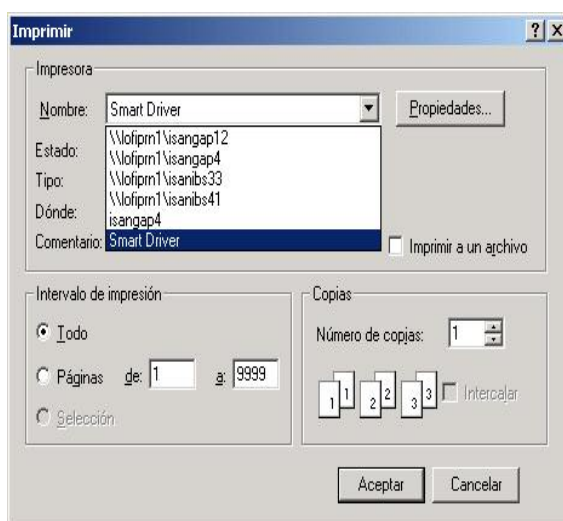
Imprimir

? X

Impresora

Nombre: Smart Driver

Propiedades...

Estado:
Tipo:
Dónde:
Comentario:

\\lofiprn1\isangap12
\\lofiprn1\isangap4
\\lofiprn1\isanibs33
\\lofiprn1\isanibs41
isangap4
Smart Driver

Imprimir a un archivo

Intervalo de impresión

Todo

Páginas de: 1 a: 9999

Selección

Copias

Número de copias: 1

1 1 2 2 3 3

Intercalar

Aceptar

Cancelar